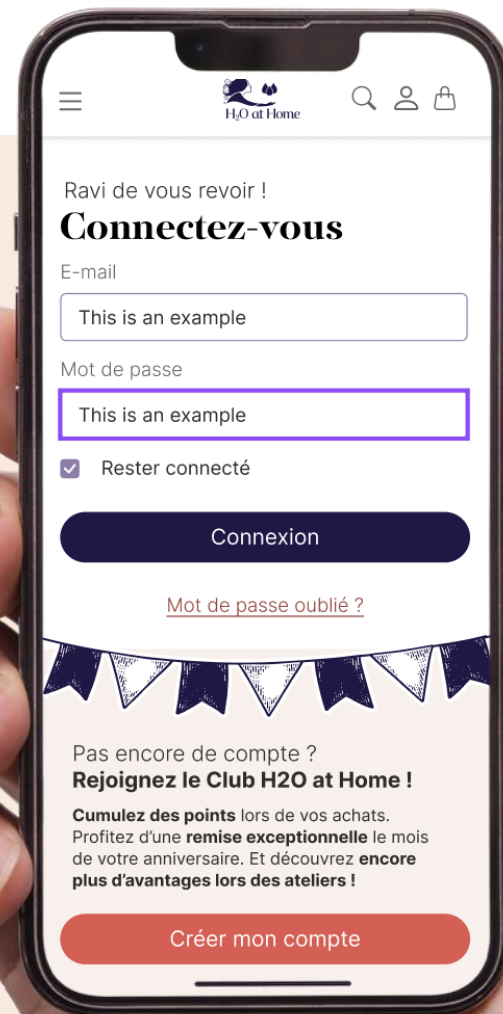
H2O at Home

Ravi de vous revoir !

Connectez-vous

E-mail

This is an example

Mot de passe

This is an example

Rester connecté

Connexion

Mot de passe oublié ?

Pas encore de compte ?

Rejoignez le Club H2O at Home !

Cumulez des points lors de vos achats. Profitez d'une remise exceptionnelle le mois de votre anniversaire. Et découvrez encore plus d'avantages lors des ateliers !

Créer mon compte